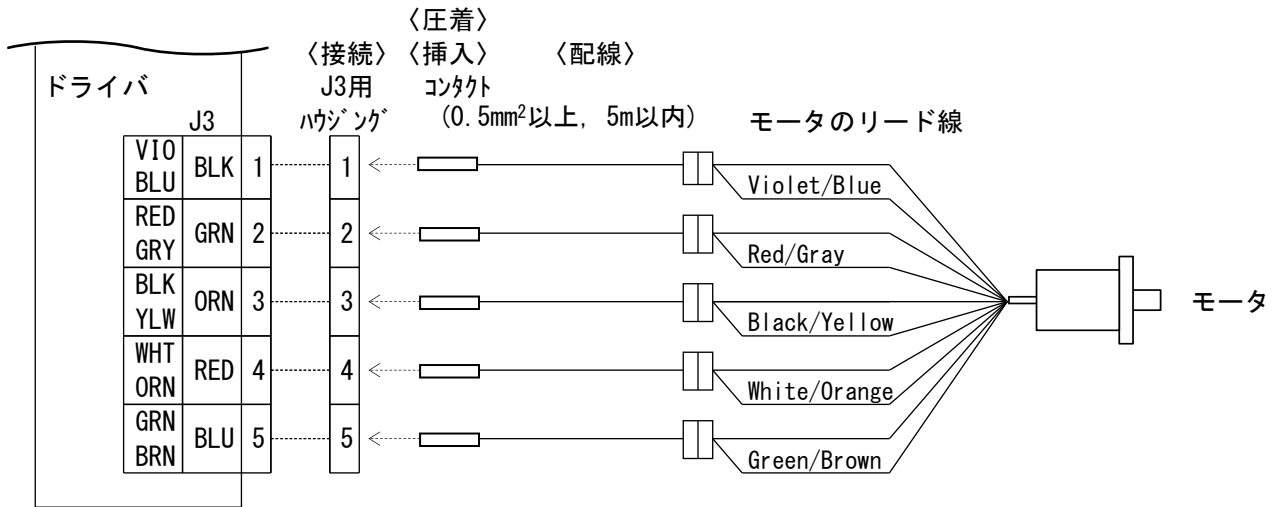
〈圧着〉
〈接続〉 〈挿入〉 〈配線〉
ドライバ
J3用 ハウジング
コンタクト
(0.5mm$^2$以上, 5m以内)
モータのリード線
J3

| | | |
|---|---|---|
| VIO BLU | BLK | 1 |
| RED GRY | GRN | 2 |
| BLK YLW | ORN | 3 |
| WHT ORN | RED | 4 |
| GRN BRN | BLU | 5 |

1
2
3
4
5

Violet/Blue
Red/Gray
Black/Yellow
White/Orange
Green/Brown

モータ